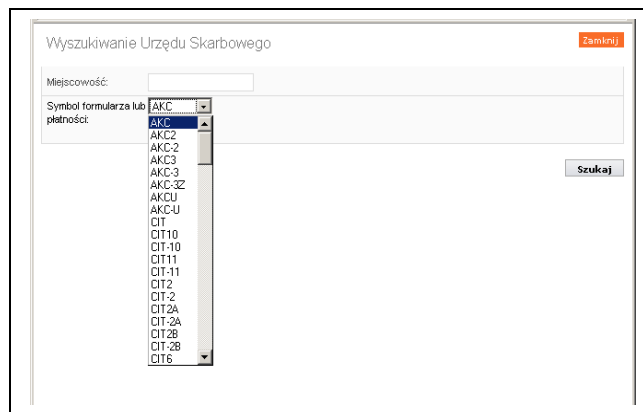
Wyszukiwanie Urzędu Skarbowego

Zamknij

Miejscowość:

Symbol formularza lub płatności:

AKC

AKC
AKC2
AKC-2
AKC3
AKC-3
AKC-3Z
AKCU
AKC-U
CIT
CIT10
CIT-10
CIT11
CIT-11
CIT2
CIT-2
CIT2A
CIT-2A
CIT2B
CIT-2B
CIT6

Szukaj